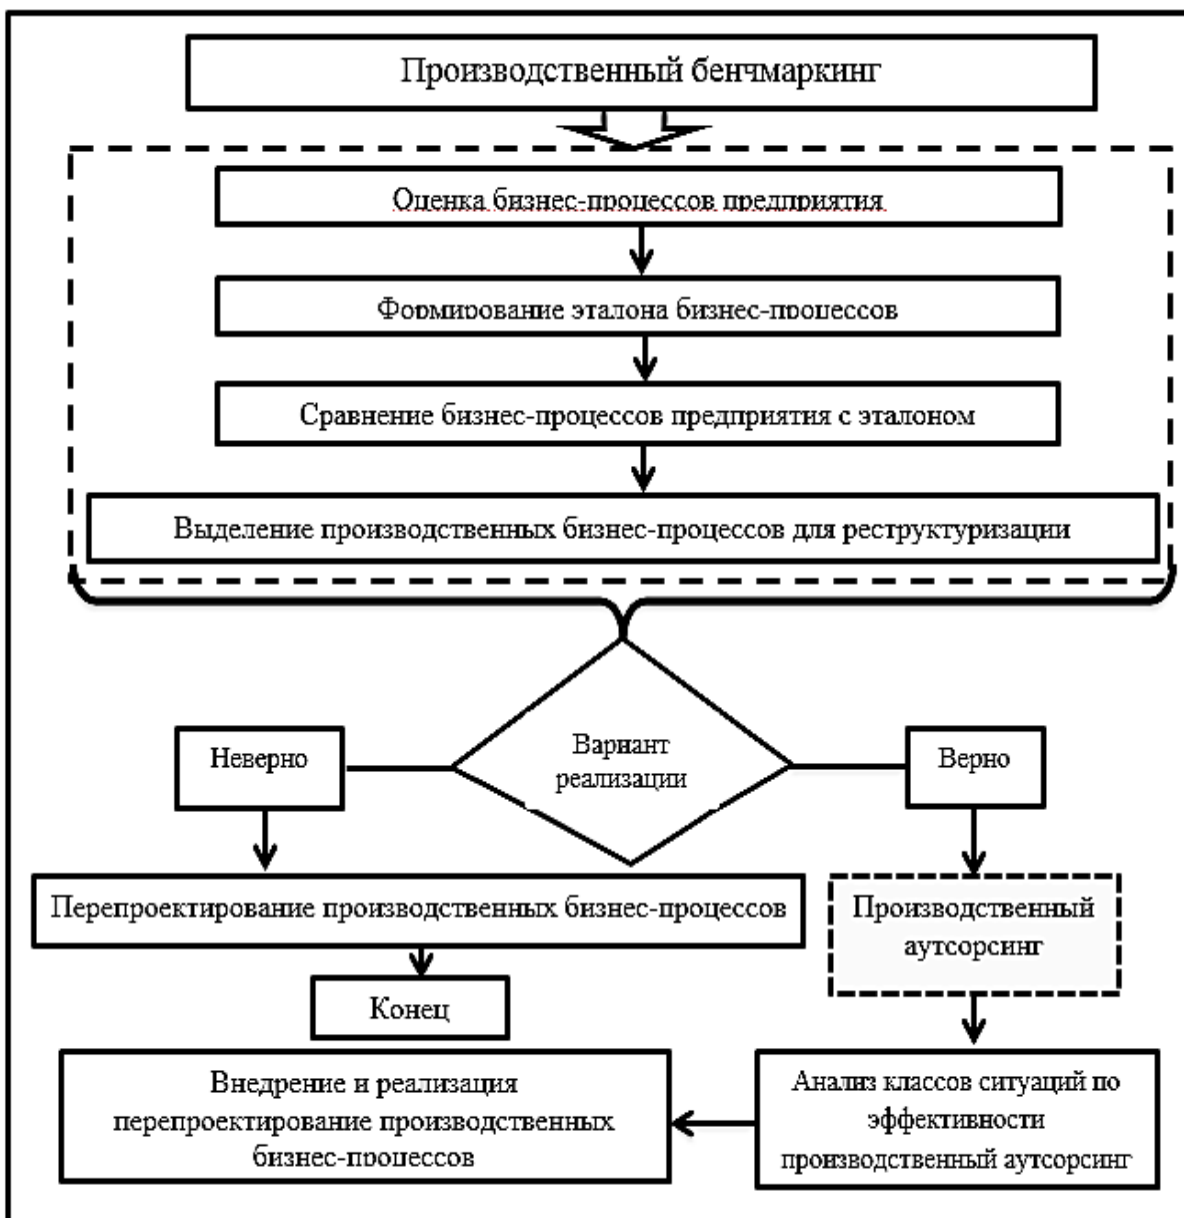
Производственный бенчмаркинг

Оценка бизнес-процессов предприятия

Формирование эталона бизнес-процессов

Сравнение бизнес-процессов предприятия с эталоном

Выделение производственных бизнес-процессов для реструктуризации

Неверно

Вариант реализации

Верно

Перепроектирование производственных бизнес-процессов

Производственный аутсорсинг

Конец

Внедрение и реализация перепроектирование производственных бизнес-процессов

Анализ классов ситуаций по эффективности производственный аутсорсинг